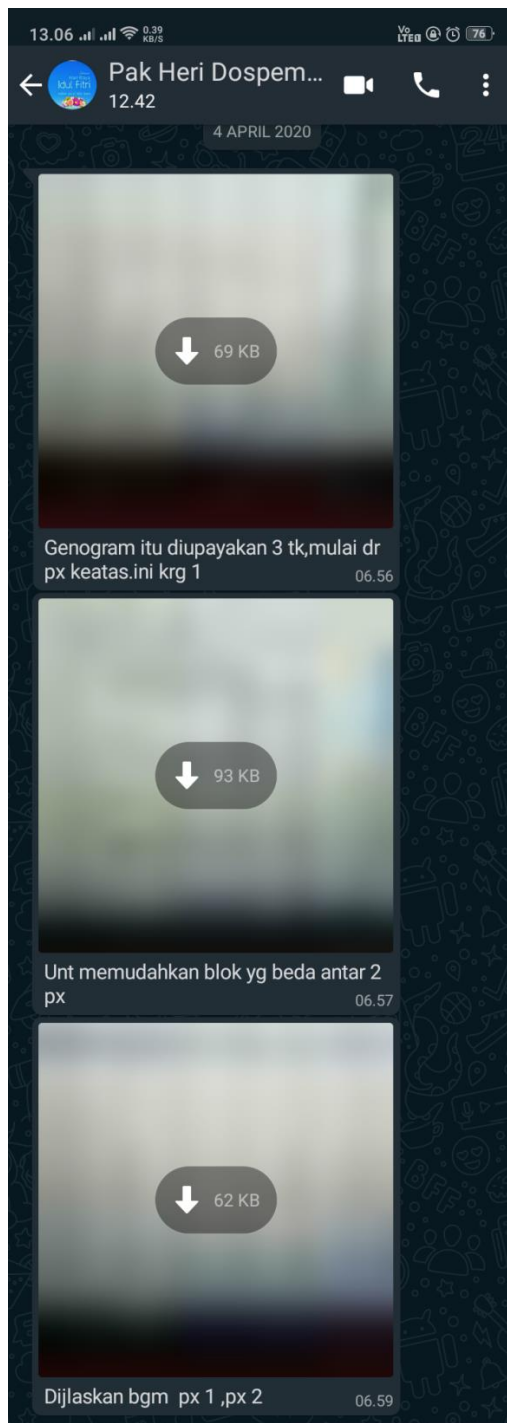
13.06 0.39 KB/S
Vo LTE 76

Pak Heri Dospem...
12.42

Idul Fitri

4 APRIL 2020

69 KB

Genogram itu diupayakan 3 tk,mulai dr px keatas.ini krg 1
06.56

93 KB

Unt memudahkan blok yg beda antar 2 px
06.57

62 KB

Dijlaskan bgm px 1 ,px 2
06.59